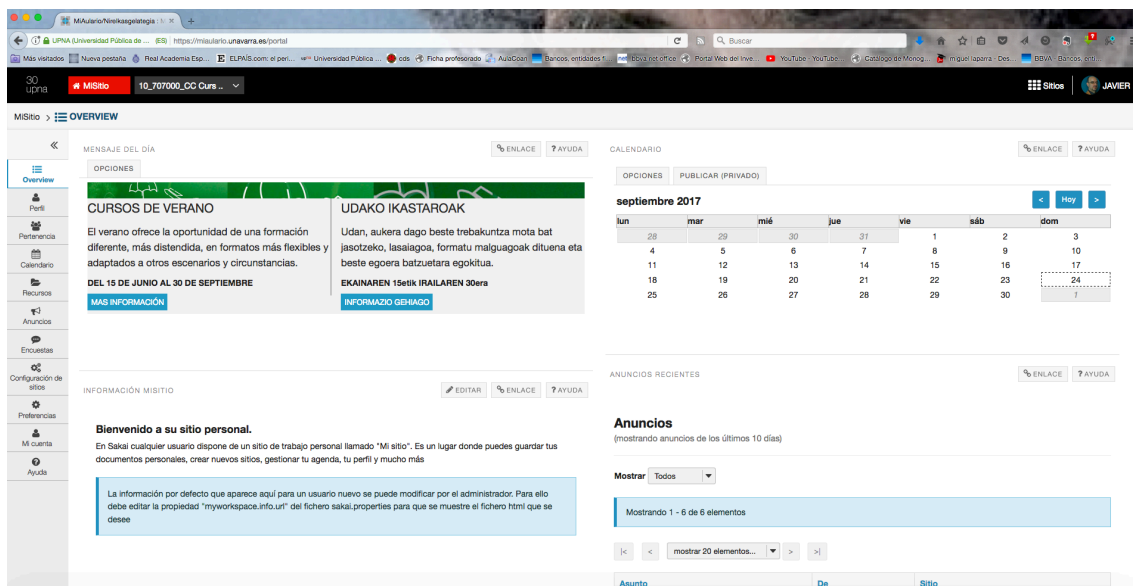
MiAulario/Nireikasgelategia | M ×

UPNA (Universidad Pública de ... (ES) | https://miaulario.unavarra.es/portal

Buscar

Más visitados | Nueva pestaña | Real Academia Esp... | ELPAIS.com: el peri... | Universidad Pública ... | cds | Ficha profesorado | AulaCoan | Bancos, entidades f... | bbva net office | Portal Web del Inve... | YouTube - YouTube... | Catálogo de Monog... | miguel laparra - Des... | BBVA. Bancos, enti...

30 upna

MiSitio | 10_707000_CC Curs ...

Sitios | JAVIER

MiSitio > OVERVIEW

Overview
Perfil
Pertenencia
Calendario
Recursos
Anuncios
Encuestas
Configuración de sitios
Preferencias
Mi cuenta
Ayuda

MENSAJE DEL DÍA | ENLACE | AYUDA

OPCIONES

CURSOS DE VERANO

El verano ofrece la oportunidad de una formación diferente, más distendida, en formatos más flexibles y adaptados a otros escenarios y circunstancias.

DEL 15 DE JUNIO AL 30 DE SEPTIEMBRE

MAS INFORMACIÓN

UDAKO IKASTAROAK

Udan, aukera dago beste trebakuntza mota bat jasotzeko, lasaiagoa, formatu malguagoak dituena eta beste egoera batzuetara egokitua.

EKAINAREN 15etik IRAILAREN 30era

INFORMAZIO GEHIAGO

CALENDARIO | ENLACE | AYUDA

OPCIONES | PUBLICAR (PRIVADO)

septiembre 2017 | < | Hoy | >

| lun | mar | mié | jue | vie | sáb | dom |
|---|---|---|---|---|---|---|
| 28 | 29 | 30 | 31 | 1 | 2 | 3 |
| 4 | 5 | 6 | 7 | 8 | 9 | 10 |
| 11 | 12 | 13 | 14 | 15 | 16 | 17 |
| 18 | 19 | 20 | 21 | 22 | 23 | 24 |
| 25 | 26 | 27 | 28 | 29 | 30 | 1 |

INFORMACIÓN MISITIO | EDITAR | ENLACE | AYUDA

Bienvenido a su sitio personal.

En Sakai cualquier usuario dispone de un sitio de trabajo personal llamado "Mi sitio". Es un lugar donde puedes guardar tus documentos personales, crear nuevos sitios, gestionar tu agenda, tu perfil y mucho más

La información por defecto que aparece aquí para un usuario nuevo se puede modificar por el administrador. Para ello debe editar la propiedad "myworkspace.info.url" del fichero sakai.properties para que se muestre el fichero html que se desee

ANUNCIOS RECIENTES | ENLACE | AYUDA

Anuncios

(mostrando anuncios de los últimos 10 días)

Mostrar | Todos

Mostrando 1 - 6 de 6 elementos

|< | < | mostrar 20 elementos... | > | >|

Asunto | De | Sitio